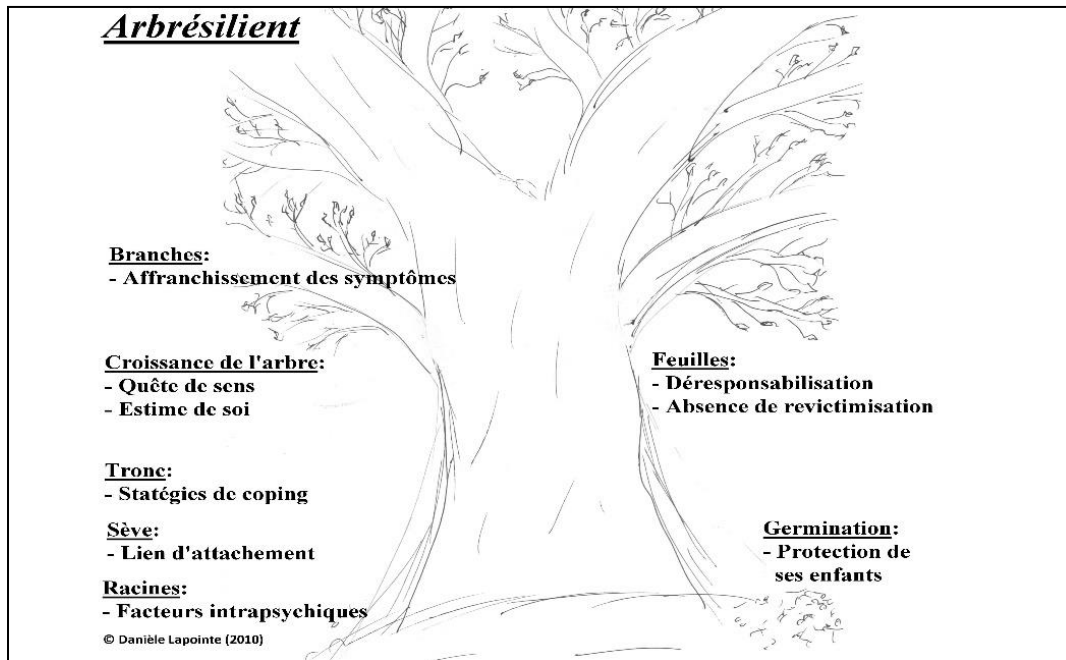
Arbrésilient

Branches:
- Affranchissement des symptômes

Croissance de l'arbre:
- Quête de sens
- Estime de soi

Feuilles:
- Déresponsabilisation
- Absence de revictimisation

Tronc:
- Statégies de coping

Sève:
- Lien d'attachement

Germination:
- Protection de ses enfants

Racines:
- Facteurs intrapsychiques

© Danièle Lapointe (2010)